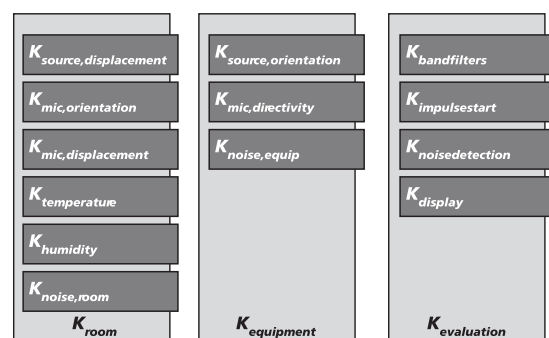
$K_{source,displacement}$

$K_{mic,orientation}$

$K_{mic,displacement}$

$K_{temperature}$

$K_{humidity}$

$K_{noise,room}$

$K_{room}$

$K_{source,orientation}$

$K_{mic,directivity}$

$K_{noise,equip}$

$K_{equipment}$

$K_{bandfilters}$

$K_{impulsestart}$

$K_{noisedetection}$

$K_{display}$

$K_{evaluation}$